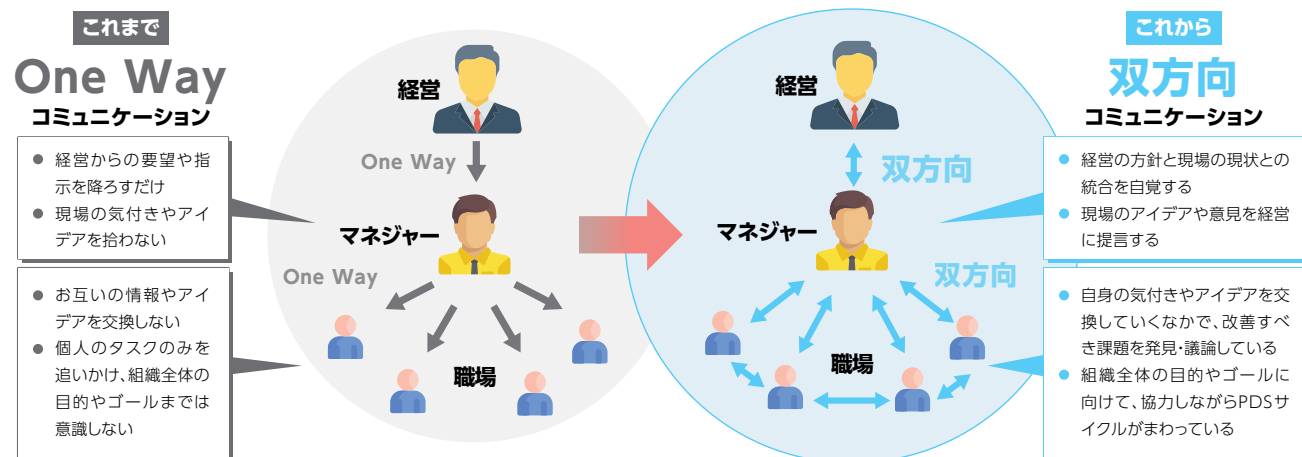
これまで

One Way

コミュニケーション

- 経営からの要望や指示を降ろすだけ
- 現場の気付きやアイデアを拾わない

- お互いの情報やアイデアを交換しない
- 個人のタスクのみを追いかけ、組織全体の目的やゴールまでは意識しない

経営

One Way

マネジャー

One Way

職場

経営

双方向

マネジャー

双方向

職場

これから

双方向

コミュニケーション

- 経営の方針と現場の現状との統合を自覚する
- 現場のアイデアや意見を経営に提言する

- 自身の気付きやアイデアを交換していくなかで、改善すべき課題を発見・議論している
- 組織全体の目的やゴールに向けて、協力しながらPDSサイクルがまわっている